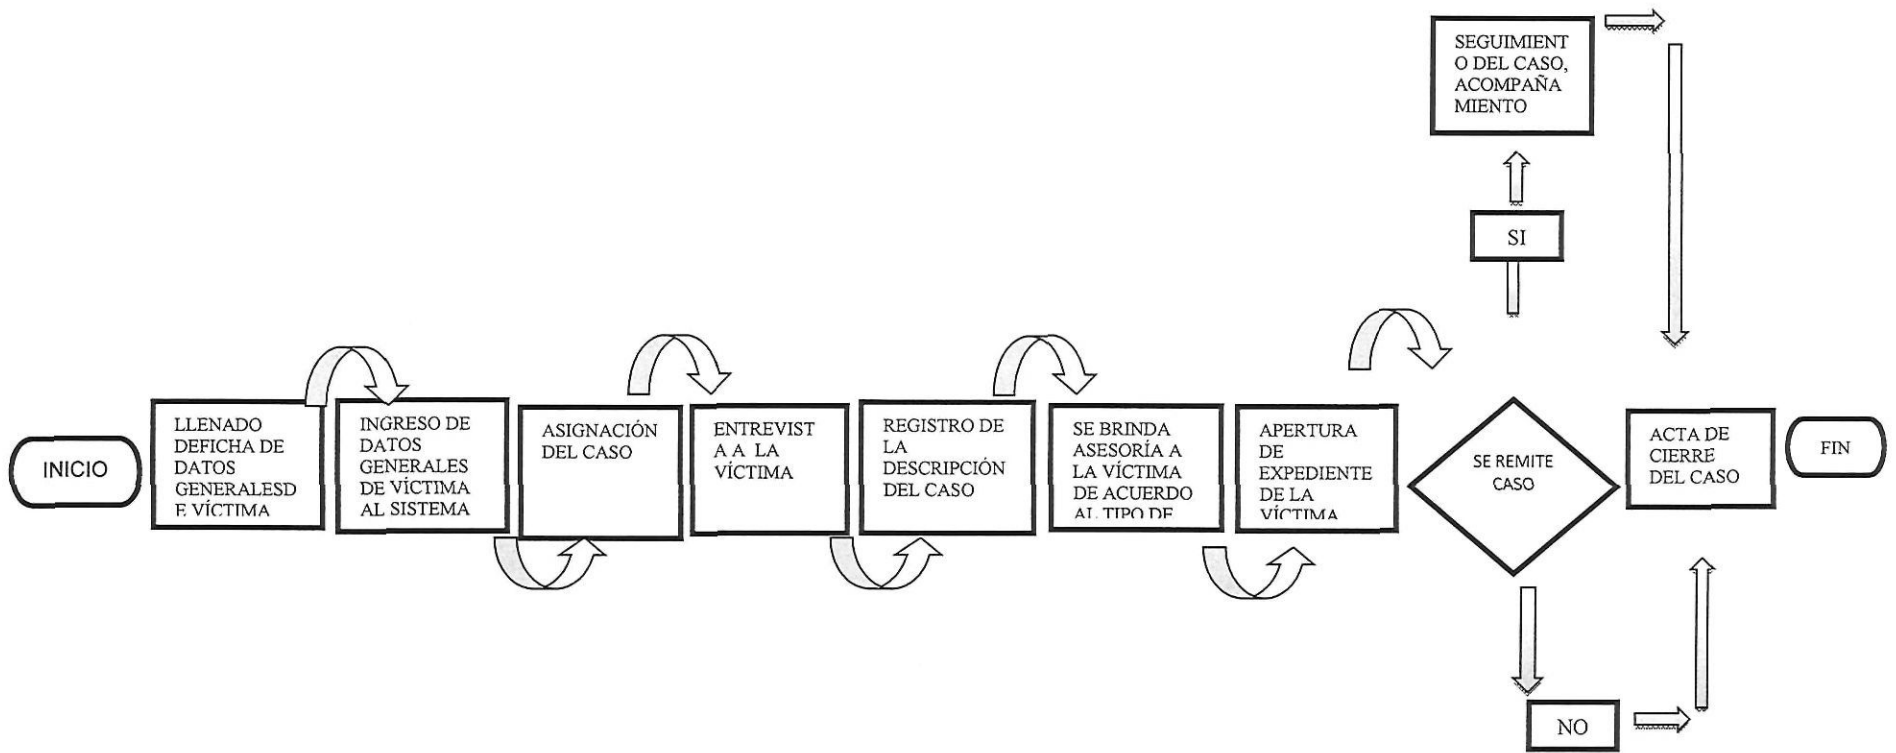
INICIO

LLENADO DEFICHA DE DATOS GENERALESD E VÍCTIMA

INGRESO DE DATOS GENERALES DE VÍCTIMA AL SISTEMA

ASIGNACIÓN DEL CASO

ENTREVIST A A LA VÍCTIMA

REGISTRO DE LA DESCRIPCIÓN DEL CASO

SE BRINDA ASESORÍA A LA VÍCTIMA DE ACUERDO AL TIPO DE

APERTURA DE EXPEDIENTE DE LA VÍCTIMA

SE REMITE CASO

SI

SEGUIMIENT O DEL CASO, ACOMPAÑA MIENTO

NO

ACTA DE CIERRE DEL CASO

FIN